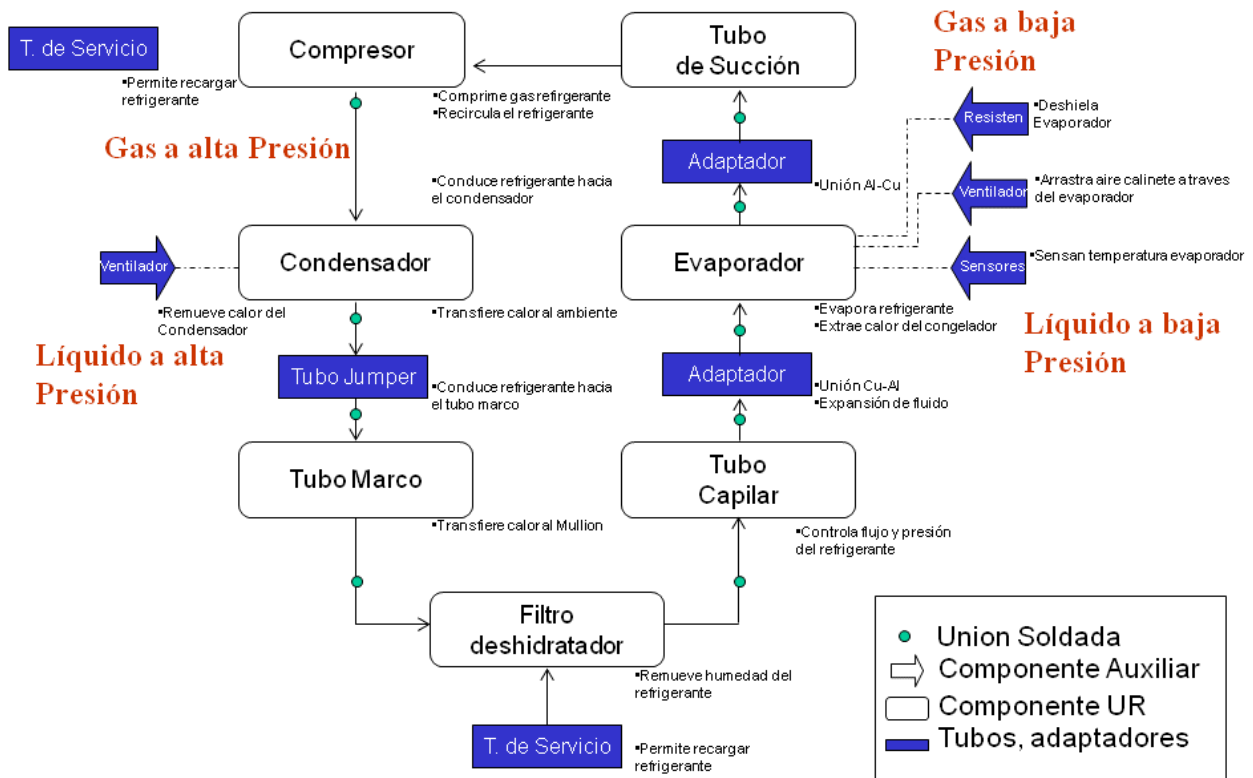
T. de Servicio

▪Permite recargar refrigerante

Compresor

▪Comprime gas refirgerante
▪Recircula el refrigerante

Tubo de Succión

Gas a baja Presión

Gas a alta Presión

▪Conduce refrigerante hacia el condensador

Adaptador

▪Unión Al-Cu

Resisten

▪Deshiela Evaporador

Ventilador

▪Arrastra aire calinete a traves del evaporador

Ventilador

Condensador

Evaporador

Sensores

▪Sensan temperatura evaporador

▪Remueve calor del Condensador

▪Transfiere calor al ambiente

▪Evapora refrigerante
▪Extrae calor del congelador

Líquido a baja Presión

Líquido a alta Presión

Tubo Jumper

▪Conduce refrigerante hacia el tubo marco

Adaptador

▪Unión Cu-Al
▪Expansión de fluido

Tubo Marco

Tubo Capilar

▪Transfiere calor al Mullion

▪Controla flujo y presión del refrigerante

Filtro deshidratador

▪Remueve humedad del refrigerante

T. de Servicio

▪Permite recargar refrigerante

Union Soldada
Componente Auxiliar
Componente UR
Tubos, adaptadores